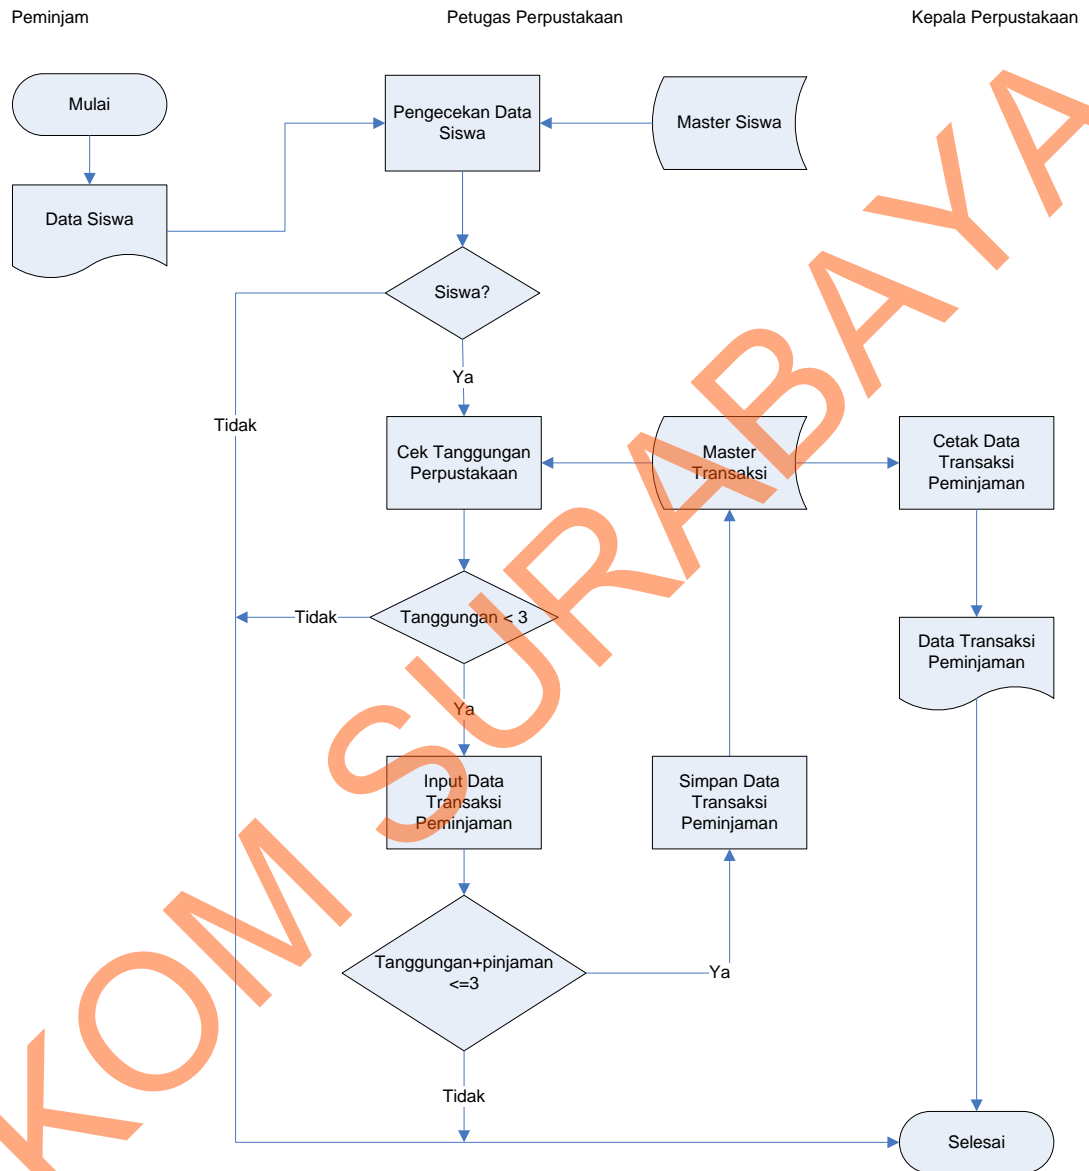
Peminjam

Petugas Perpustakaan

Kepala Perpustakaan

Mulai

Data Siswa

Pengecekan Data Siswa

Master Siswa

Siswa?

Tidak

Ya

Cek Tanggungan Perpustakaan

Master Transaksi

Cetak Data Transaksi Peminjaman

Tidak

Tanggungan < 3

Ya

Data Transaksi Peminjaman

Input Data Transaksi Peminjaman

Simpan Data Transaksi Peminjaman

Tanggungan+pinjaman <=3

Ya

Tidak

Selesai

KOM SURABAYA